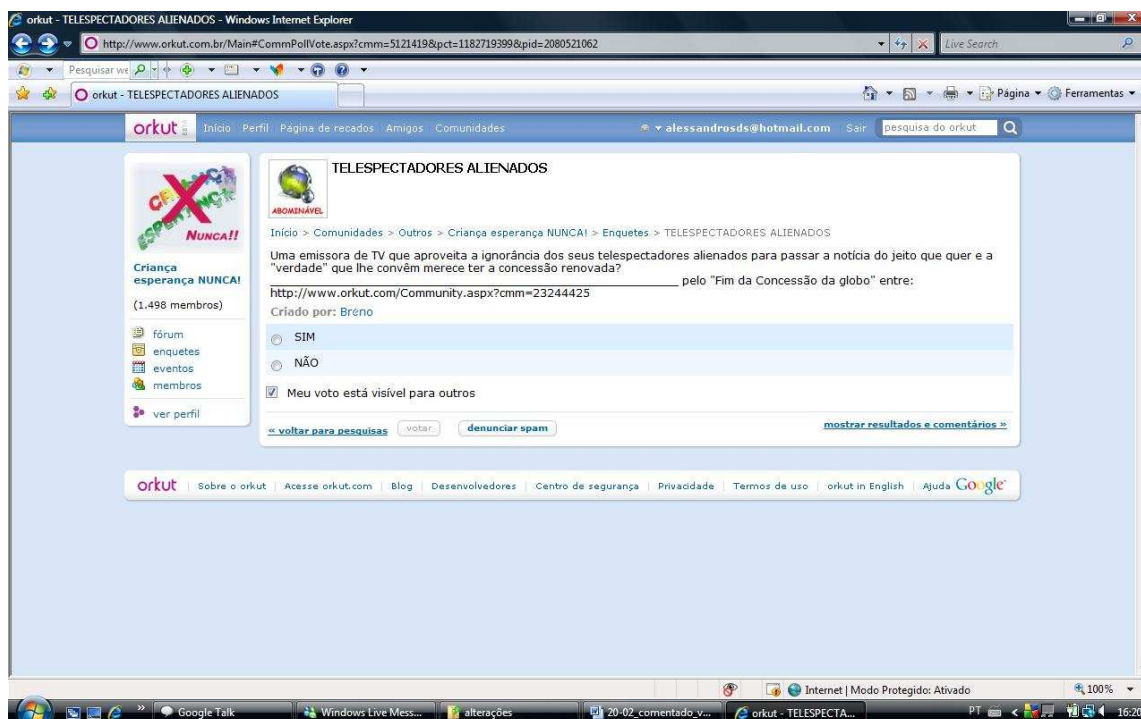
orkut - TELESPECTADORES ALIENADOS - Windows Internet Explorer

http://www.orkut.com.br/Main#CommPollVote.aspx?cmm=5121419&pct=1182719399&pid=2080521062

Live Search

Pesquisar we

orkut - TELESPECTADORES ALIENADOS

Página ▾ Ferramentas ▾

orkut Início Perfil Página de recados Amigos Comunidades

alessandrosds@hotmail.com Sair pesquisa do orkut

CRIANÇA ESPERANÇA NUNCA!!

Criança esperança NUNCA!

(1.498 membros)

fórum
enquetes
eventos
membros

ver perfil

ABOMINÁVEL

TELESPECTADORES ALIENADOS

Início > Comunidades > Outros > Criança esperança NUNCA! > Enquetes > TELESPECTADORES ALIENADOS

Uma emissora de TV que aproveita a ignorância dos seus telespectadores alienados para passar a notícia do jeito que quer e a "verdade" que lhe convêm merece ter a concessão renovada?
_______________________________ pelo "Fim da Concessão da globo" entre:
http://www.orkut.com/Community.aspx?cmm=23244425

Criado por: Breno

SIM

NÃO

Meu voto está visível para outros

« voltar para pesquisas votar denunciar spam

mostrar resultados e comentários »

orkut | Sobre o orkut | Acesse orkut.com | Blog | Desenvolvedores | Centro de segurança | Privacidade | Termos de uso | orkut in English | Ajuda Google

Internet | Modo Protegido: Ativado

100%

Google Talk Windows Live Mess... alterações 20-02_comentado_v... orkut - TELESPECTA...

PT 16:20